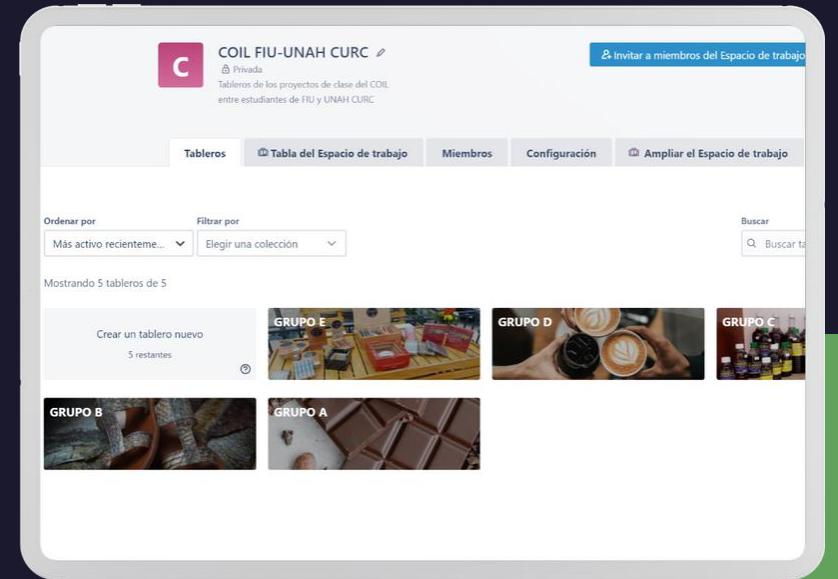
C

COIL FIU-UNAH CURC

Privada

Tableros de los proyectos de clase del COIL entre estudiantes de FIU y UNAH CURC

Invitar a miembros del Espacio de trabajo

Tableros | Tabla del Espacio de trabajo | Miembros | Configuración | Ampliar el Espacio de trabajo

Ordenar por

Más activo recienteme...

Filtrar por

Elegir una colección

Buscar

Buscar ta

Mostrando 5 tableros de 5

Crear un tablero nuevo

5 restantes

GRUPO E

GRUPO D

GRUPO C

GRUPO B

GRUPO A